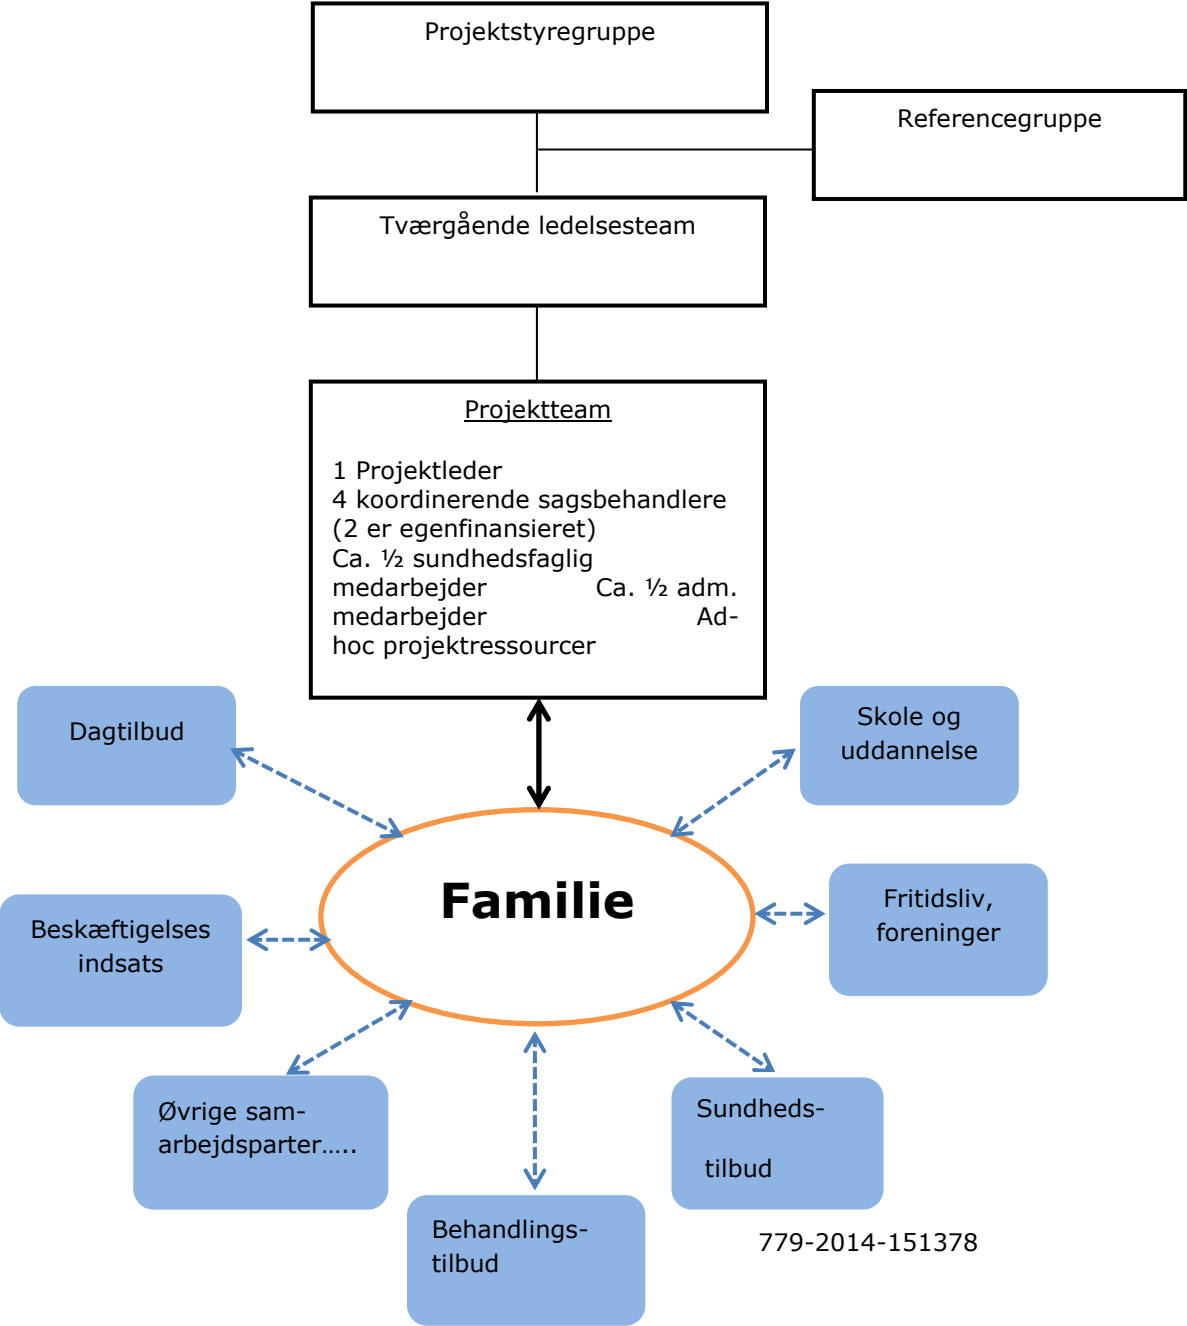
Projektstyregruppe

Referencegruppe

Tværgående ledelsesteam

Projektteam

1 Projektleder
4 koordinerende sagsbehandlere (2 er egenfinansieret)
Ca. ½ sundhedsfaglig medarbejder Ca. ½ adm. medarbejder Ad-hoc projektressourcer

Dagtilbud

Skole og uddannelse

Familie

Beskæftigelses indsats

Fritidsliv, foreninger

Øvrige samarbejdsparter…..

Sundheds-

tilbud

Behandlingstilbud

779-2014-151378